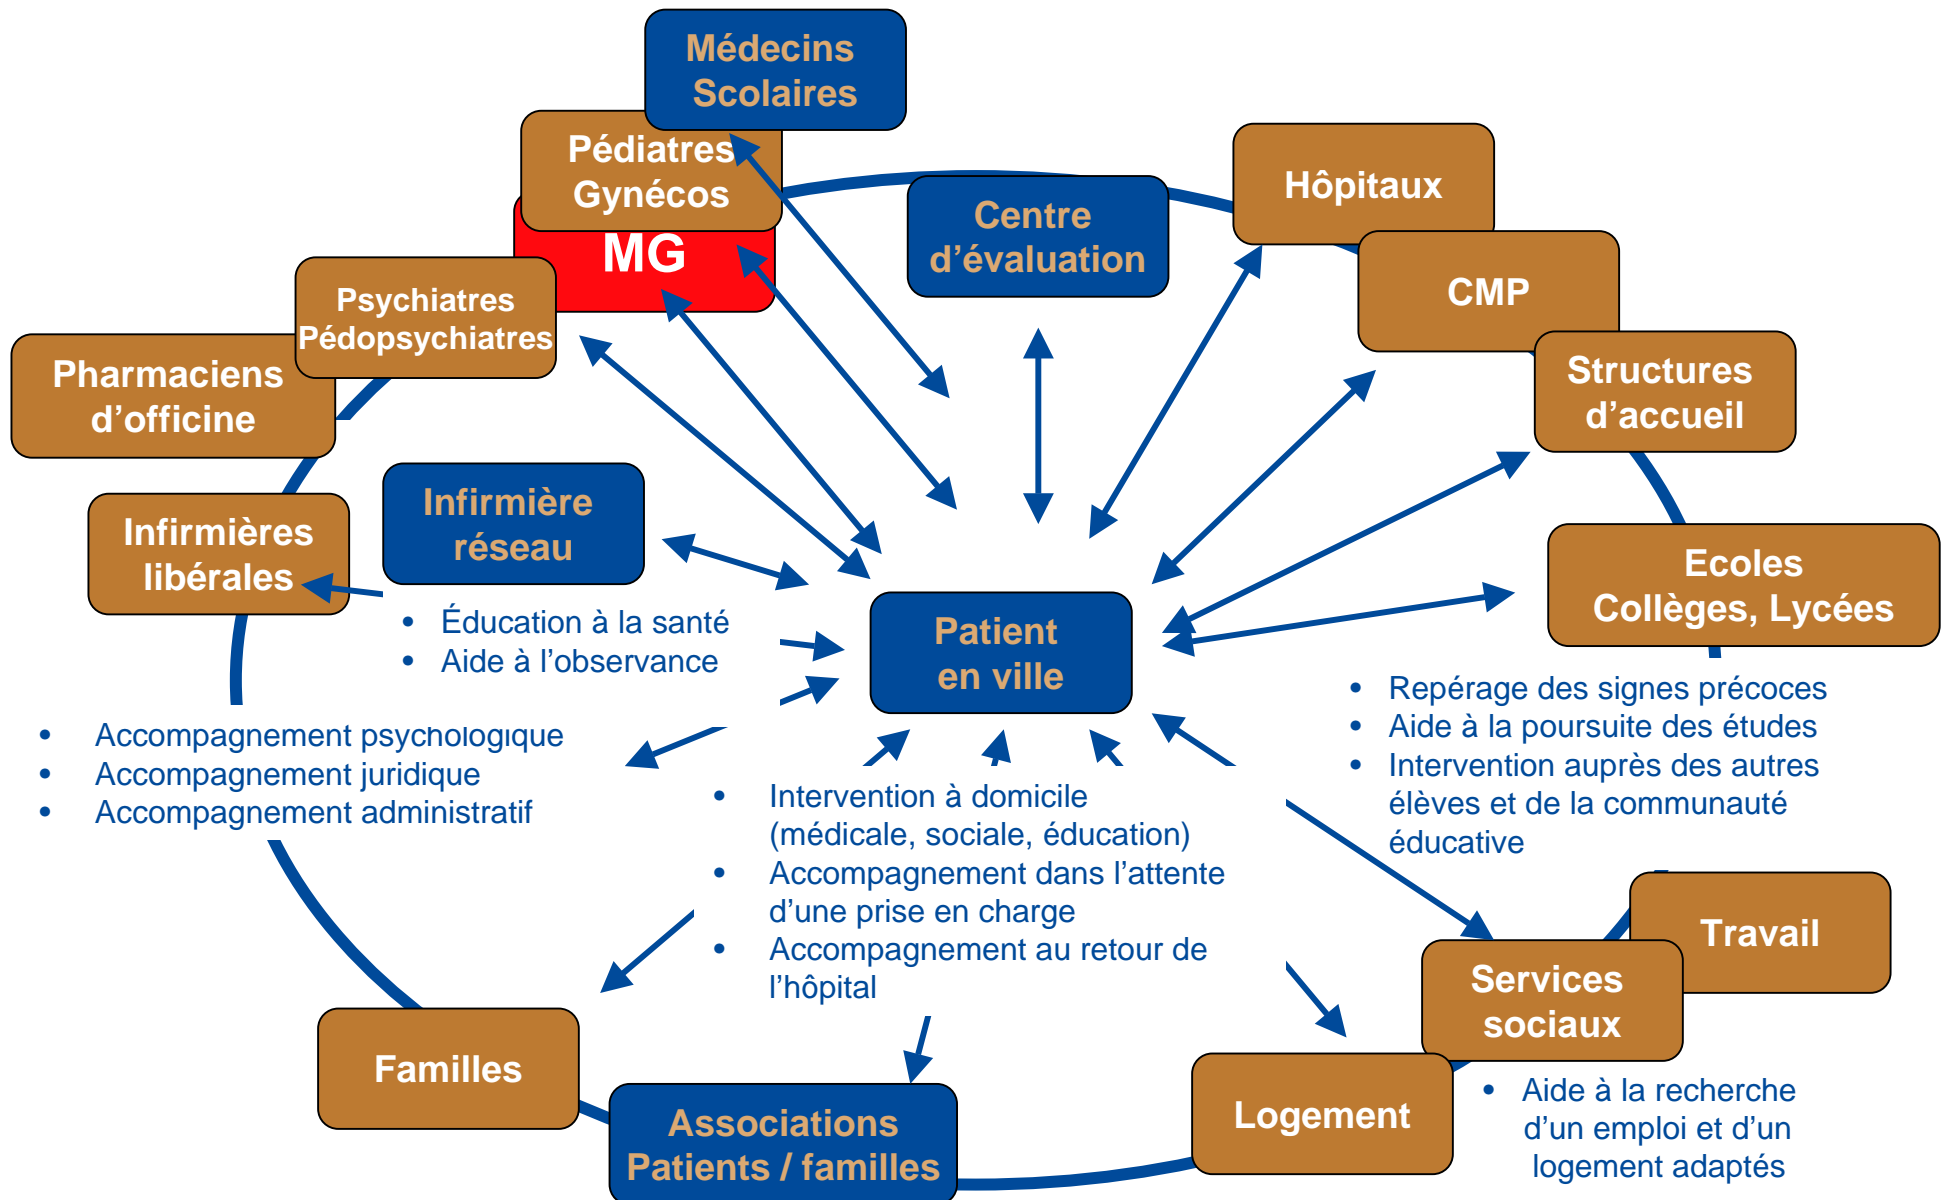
Médecins Scolaires

Pédiatres Gynécos

MG

Psychiatres Pédopsychiatres

Pharmaciens d'officine

Centre d'évaluation

Hôpitaux

CMP

Structures d'accueil

Infirmières libérales

Infirmière réseau

- Éducation à la santé
- Aide à l'observance

Patient en ville

Ecoles Collèges, Lycées

- Repérage des signes précoces
- Aide à la poursuite des études
- Intervention auprès des autres élèves et de la communauté éducative

- Accompagnement psychologique
- Accompagnement juridique
- Accompagnement administratif

- Intervention à domicile (médicale, sociale, éducation)
- Accompagnement dans l'attente d'une prise en charge
- Accompagnement au retour de l'hôpital

Travail

Services sociaux

Familles

Associations Patients / familles

Logement

- Aide à la recherche d'un emploi et d'un logement adaptés